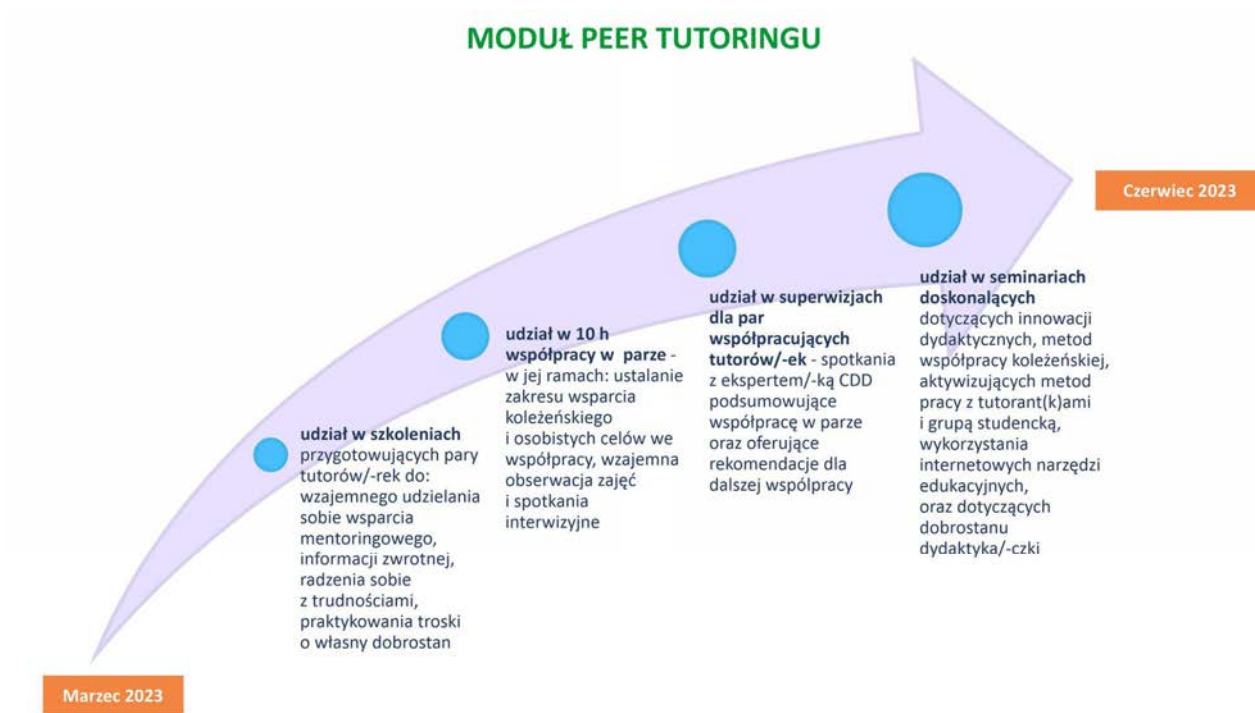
MODUŁ PEER TUTORINGU

Czerwiec 2023

udział w szkoleniach przygotowujących pary tutorów/-rek do: wzajemnego udzielania sobie wsparcia mentoringowego, informacji zwrotnej, radzenia sobie z trudnościami, praktykowania troski o własny dobrostan

udział w 10 h współpracy w parze - w jej ramach: ustalanie zakresu wsparcia koleżeńskiego i osobistych celów we współpracy, wzajemna obserwacja zajęć i spotkania interwizyjne

udział w superwizjach dla par współpracujących tutorów/-ek - spotkania z ekspertem/-ką CDD podsumowujące współpracę w parze oraz oferujące rekomendacje dla dalszej współpracy

udział w seminariach doskonalących dotyczących innowacji dydaktycznych, metod współpracy koleżeńskiej, aktywizujących metod pracy z tutorant(k)ami i grupą studencką, wykorzystania internetowych narzędzi edukacyjnych, oraz dotyczących dobrostanu dydaktyka/-czki

Marzec 2023